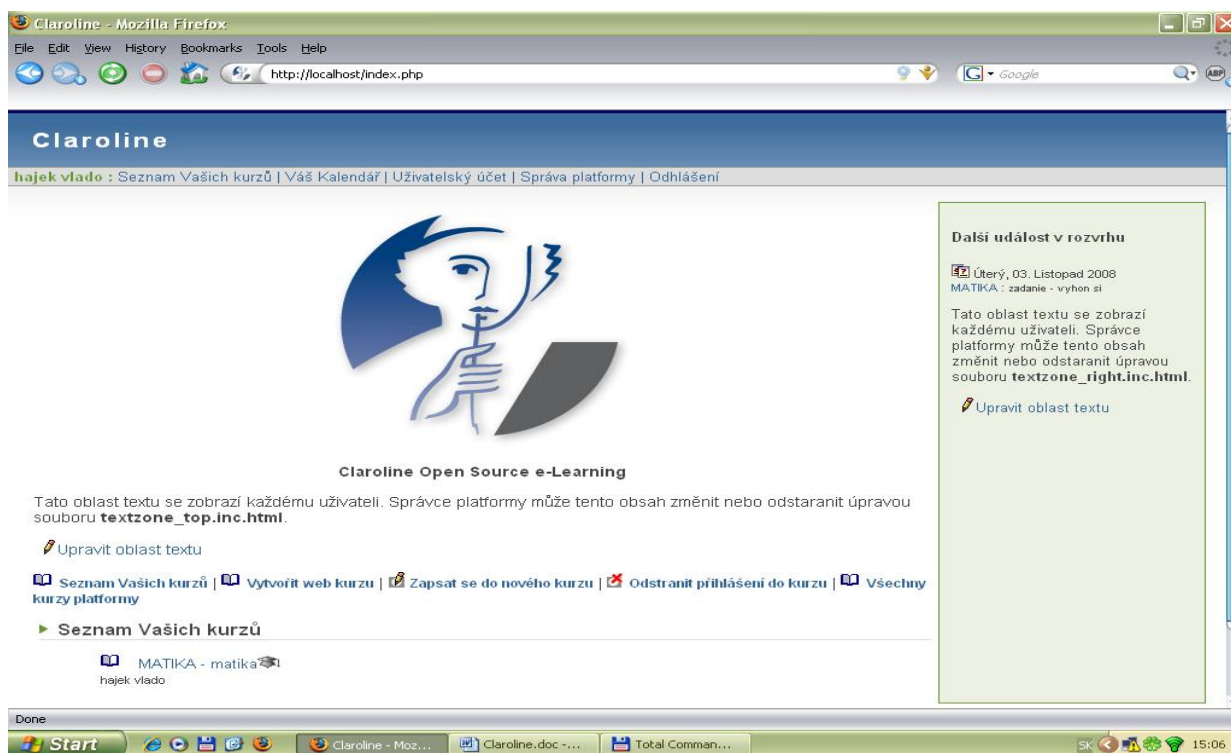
Claroline - Mozilla Firefox
File Edit View History Bookmarks Tools Help
http://localhost/index.php
Google

Claroline
hajek vlado : Seznam Vašich kurzů | Váš Kalendář | Uživatelský účet | Správa platformy | Odhlášení

Claroline Open Source e-Learning

Tato oblast textu se zobrazí každému uživateli. Správce platformy může tento obsah změnit nebo odstaranit úpravou souboru **textzone_top.inc.html**.

Upravit oblast textu

Seznam Vašich kurzů | Vytvořit web kurzu | Zapsat se do nového kurzu | Odstranit přihlášení do kurzu | Všechny kurzy platformy

Seznam Vašich kurzů

MATIKA - matika
hajek vlado

Další událost v rozvrhu

Úterý, 03. Listopad 2008
MATIKA : zadanie - vyhon si

Tato oblast textu se zobrazí každému uživateli. Správce platformy může tento obsah změnit nebo odstaranit úpravou souboru **textzone_right.inc.html**.

Upravit oblast textu

Done
Start | Claroline - Moz... | Claroline.doc -... | Total Comman...
SK 15:06